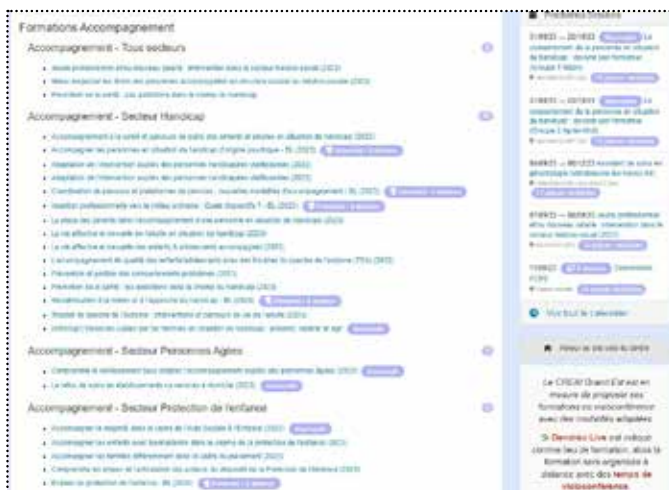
Formations Accompagnement

Accompagnement - Tous secteurs

Accompagnement - Secteur Handicap

Accompagnement - Secteur Personnes Agées

Accompagnement - Secteur Protection de l'enfance

Prochaines Sessions

Voir tout le calendrier

Le CREAI Grand Est est en mesure de proposer ses formations en visioconférence avec des modalités adaptées.

Si Dernières Live est indiqué comme lieu de formation, alors la formation sera organisée à distance avec des temps de visioconférence.